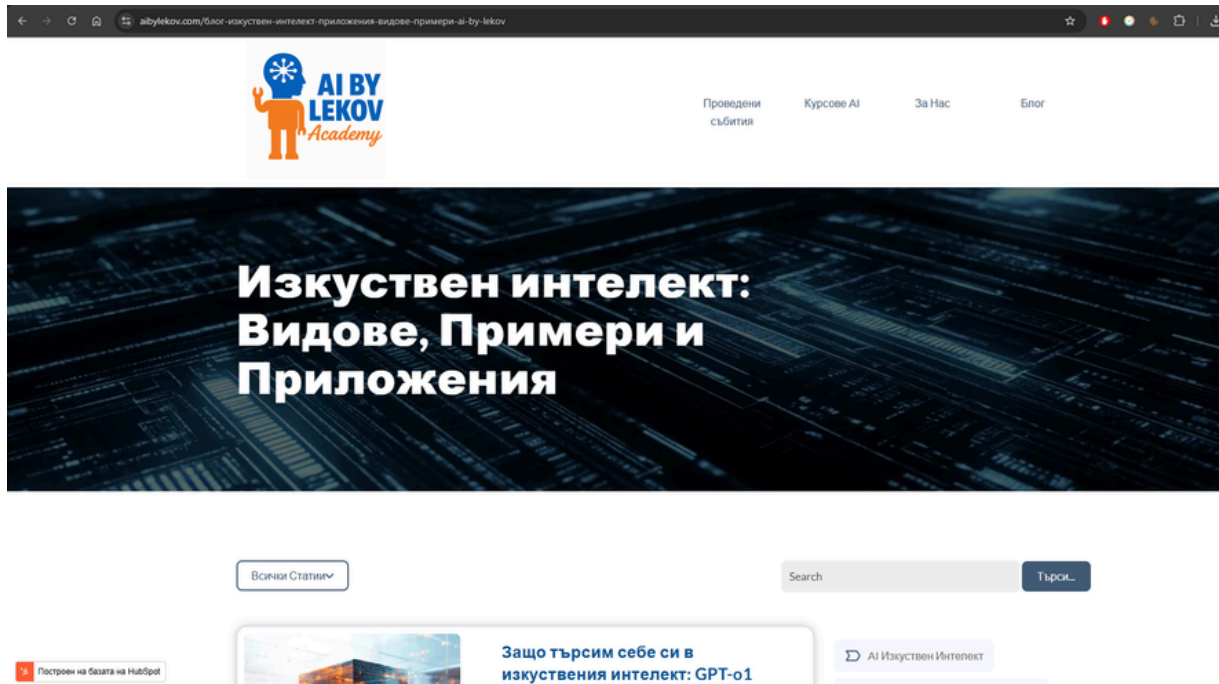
aibylekov.com/блог-изкуствен-интелект-приложения-видове-примери-ai-by-lekov

AI BY LEKOV Academy

Проведени събития

Курсове AI

За Нас

Блог

Изкуствен интелект: Видове, Примери и Приложения

Всички Статии

Search

Търси...

Защо търсим себе си в изкуствения интелект: GPT-o1

AI Изкуствен Интелект

Построен на базата на HubSpot